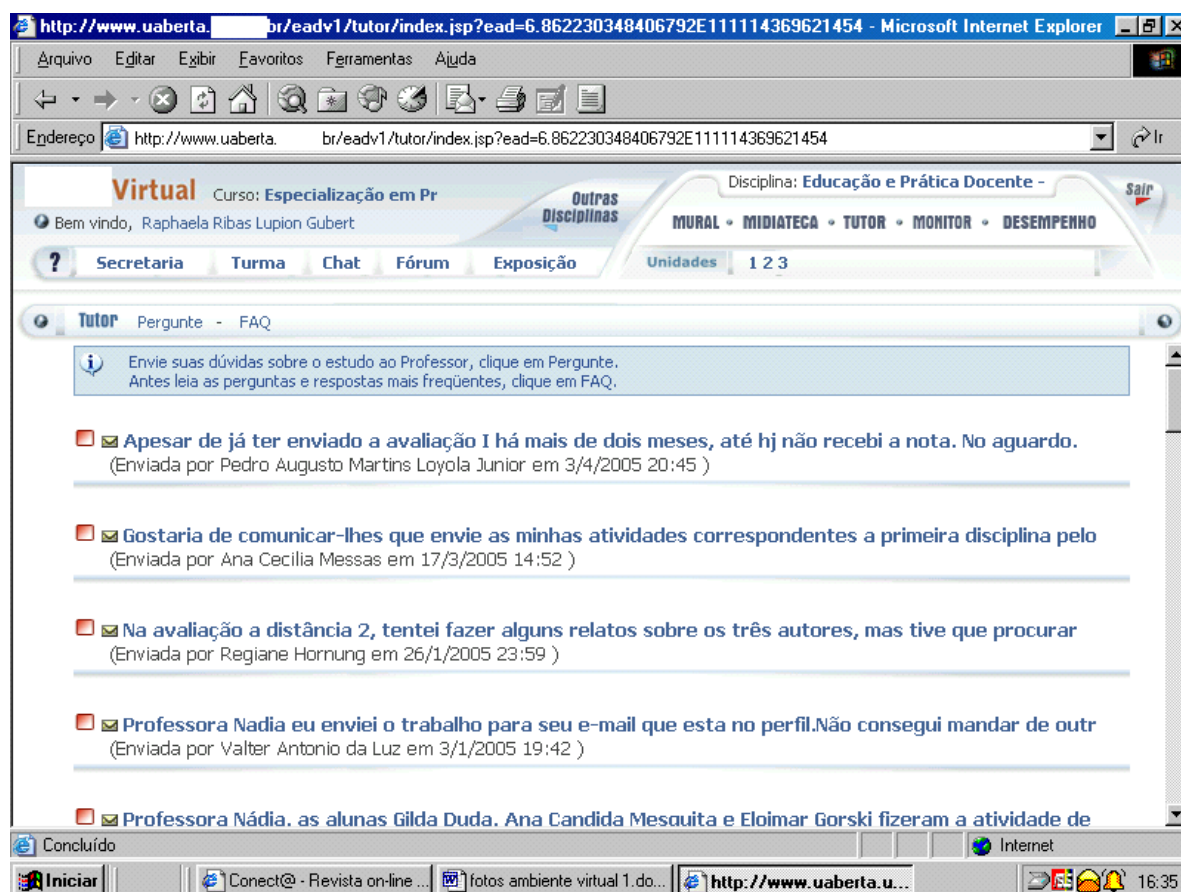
http://www.uaberta. br/eadv1/tutor/index.jsp?ead=6.862230348406792E111114369621454 - Microsoft Internet Explorer

Arquivo Editar Exibir Favoritos Ferramentas Ajuda

Endereço http://www.uaberta. br/eadv1/tutor/index.jsp?ead=6.862230348406792E111114369621454 Ir

Virtual Curso: Especialização em Pr

Bem vindo, Raphaela Ribas Lupion Gubert

Outras Disciplinas

Disciplina: Educação e Prática Docente -

Sair

MURAL • MIDIATECA • TUTOR • MONITOR • DESEMPENHO

? Secretaria Turma Chat Fórum Exposição

Unidades 1 2 3

Tutor Pergunte - FAQ

Envie suas dúvidas sobre o estudo ao Professor, clique em Pergunte.
Antes leia as perguntas e respostas mais freqüentes, clique em FAQ.

Apesar de já ter enviado a avaliação I há mais de dois meses, até hj não recebi a nota. No aguardo.
(Enviada por Pedro Augusto Martins Loyola Junior em 3/4/2005 20:45 )

Gostaria de comunicar-lhes que envie as minhas atividades correspondentes a primeira disciplina pelo
(Enviada por Ana Cecilia Messas em 17/3/2005 14:52 )

Na avaliação a distância 2, tentei fazer alguns relatos sobre os três autores, mas tive que procurar
(Enviada por Regiane Hornung em 26/1/2005 23:59 )

Professora Nadia eu enviei o trabalho para seu e-mail que esta no perfil.Não consegui mandar de outr
(Enviada por Valter Antonio da Luz em 3/1/2005 19:42 )

Professora Nádia, as alunas Gilda Duda, Ana Candida Mesquita e Eloimar Gorski fizeram a atividade de

Concluído

Internet

Iniciar

Conect@ - Revista on-line ...

fotos ambiente virtual 1.do...

http://www.uaberta.u...

16:35